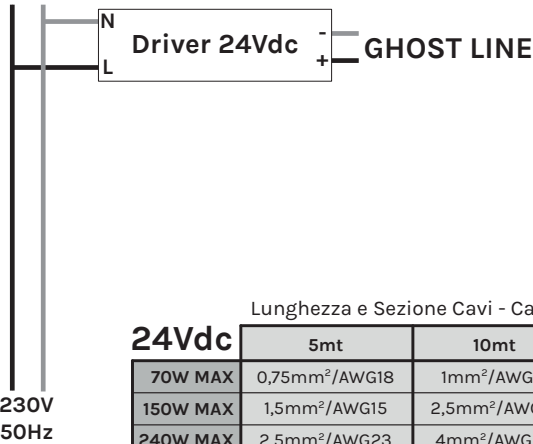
N
Driver 24Vdc
L
-
+
GHOST LINE

Lunghezza e Sezione Cavi - Ca

| 24Vdc | 5mt | 10mt |
|---|---|---|
| 70W MAX | 0,75mm$^2$/AWG18 | 1mm$^2$/AWG |
| 150W MAX | 1,5mm$^2$/AWG15 | 2,5mm$^2$/AW |
| 240W MAX | 2,5mm$^2$/AWG23 | 4mm$^2$/AWG |

230V
50Hz